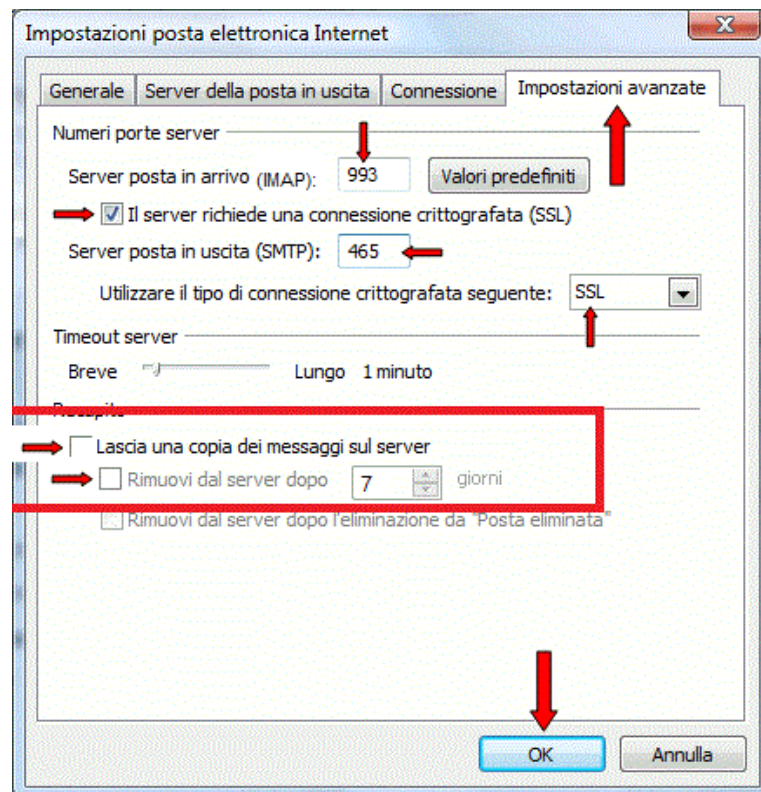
Impostazioni posta elettronica Internet

X

Generale | Server della posta in uscita | Connessione | Impostazioni avanzate

Numeri porte server

Server posta in arrivo (IMAP): 993 Valori predefiniti

Il server richiede una connessione crittografata (SSL)

Server posta in uscita (SMTP): 465

Utilizzare il tipo di connessione crittografata seguente: SSL

Timeout server

Breve Lungo 1 minuto

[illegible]

Lascia una copia dei messaggi sul server

Rimuovi dal server dopo 7 giorni

Rimuovi dal server dopo l'eliminazione da "Posta eliminata"

OK Annulla